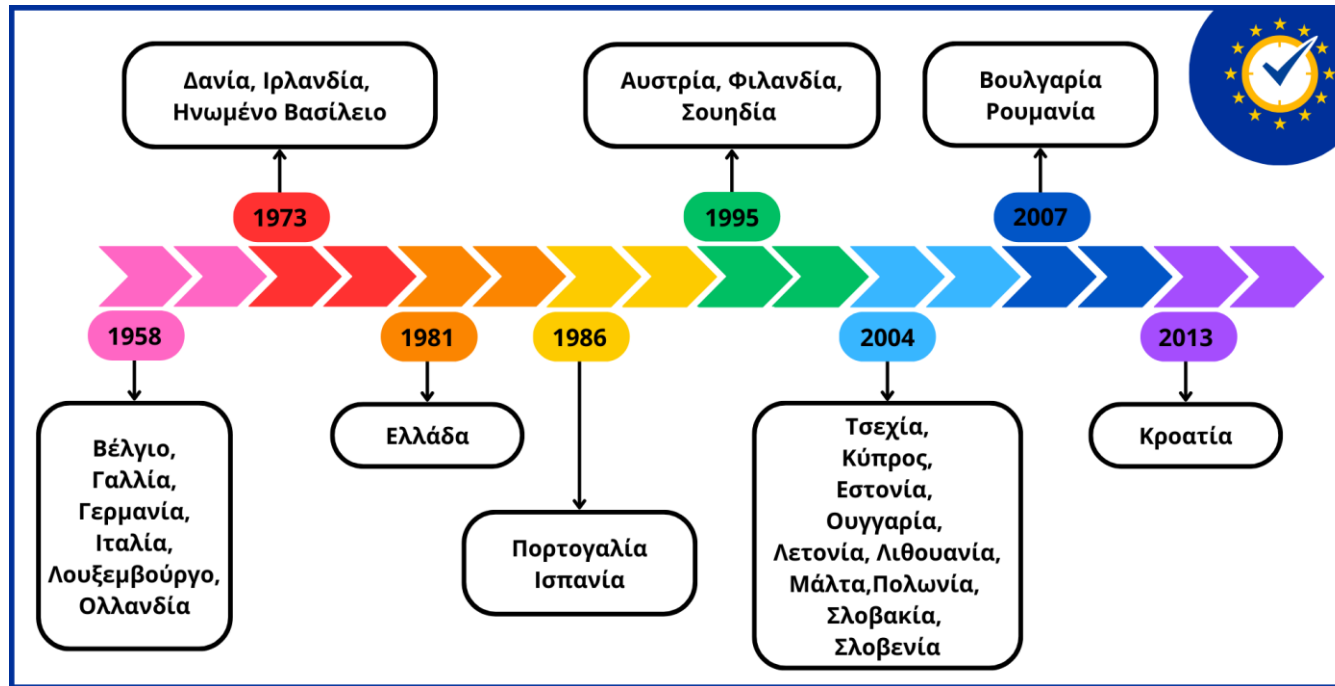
Δανία, Ιρλανδία, Ηνωμένο Βασίλειο

1973

Αυστρία, Φιλανδία, Σουηδία

1995

Βουλγαρία Ρουμανία

2007

1958

Βέλγιο, Γαλλία, Γερμανία, Ιταλία, Λουξεμβούργο, Ολλανδία

1981

Ελλάδα

1986

Πορτογαλία Ισπανία

2004

Τσεχία, Κύπρος, Εστονία, Ουγγαρία, Λετονία, Λιθουανία, Μάλτα,Πολωνία, Σλοβακία, Σλοβενία

2013

Κροατία